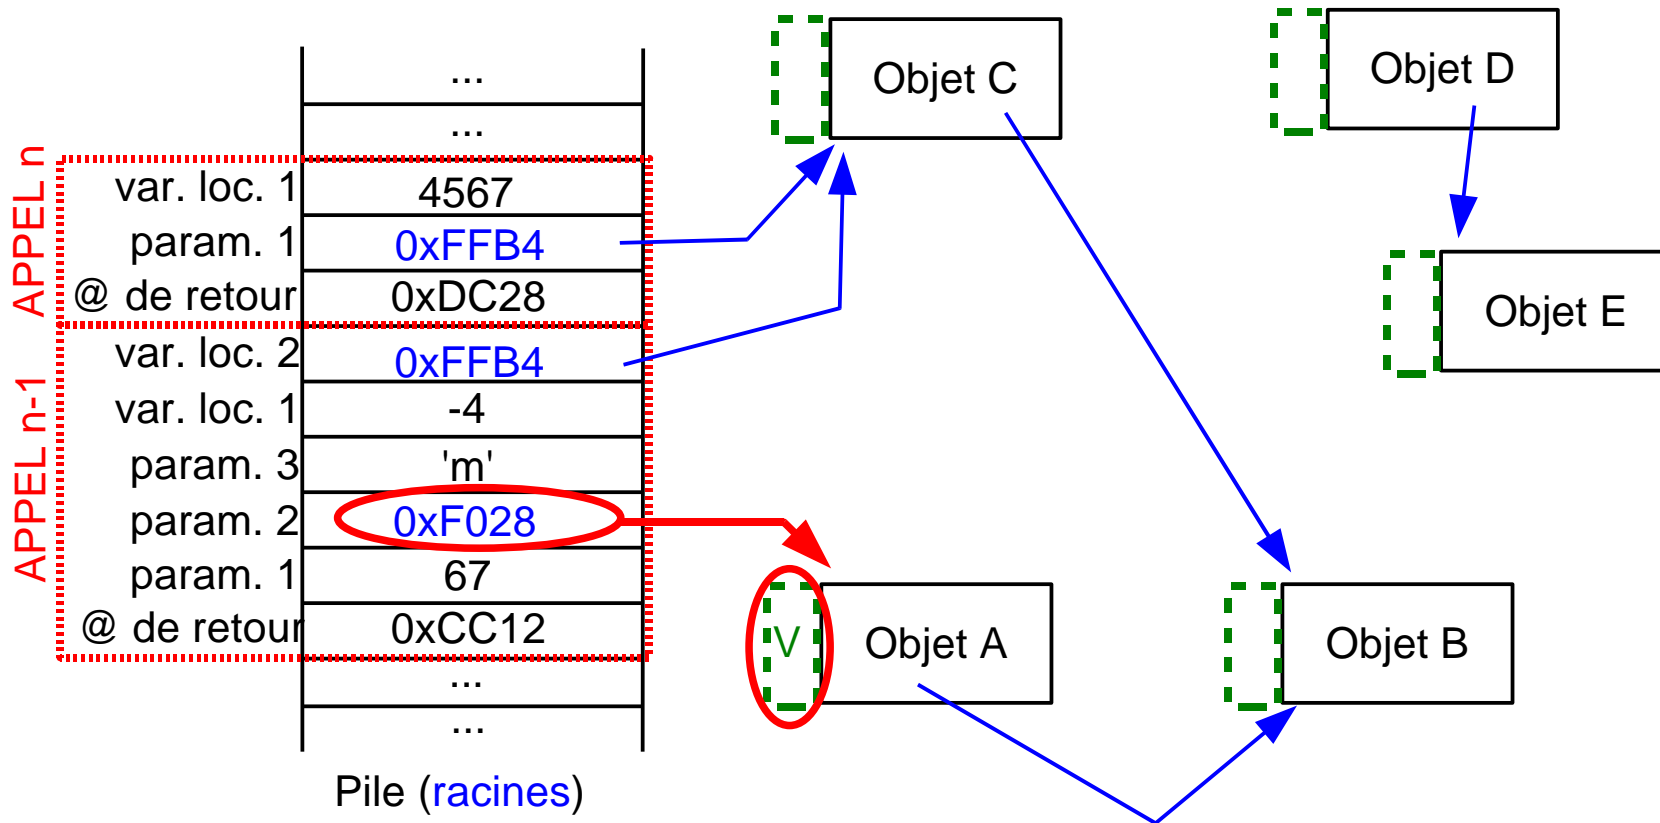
APPEL n
APPEL n-1

| | ... |
|---|---|
| | ... |
| var. loc. 1 | 4567 |
| param. 1 | 0xFFB4 |
| @ de retour | 0xDC28 |
| var. loc. 2 | 0xFFB4 |
| var. loc. 1 | -4 |
| param. 3 | 'm' |
| param. 2 | 0xF028 |
| param. 1 | 67 |
| @ de retour | 0xCC12 |
| | ... |
| | ... |

Pile (racines)

Objet C

Objet D

Objet E

V

Objet A

Objet B